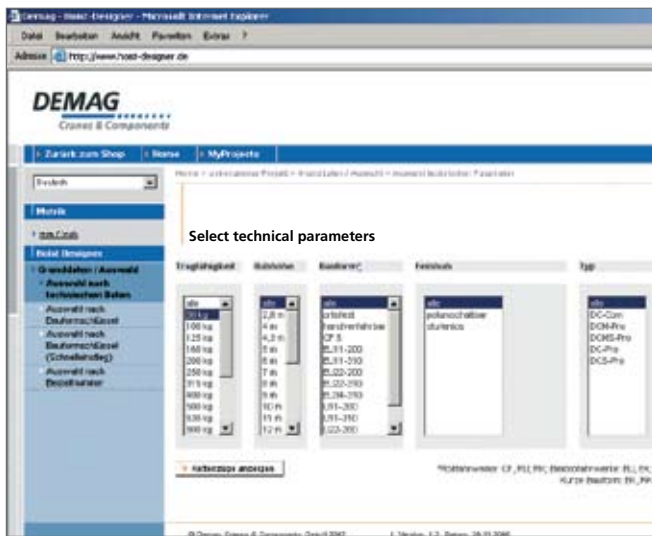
Demag - Hoist-Designer - Microsoft Internet Explorer
Datei Bearbeiten Ansicht Favoriten Extras ?
Adresse http://www.hoist-designer.de

DEMAG
Cranes & Components

Zurück zum Shop | Home | MyProjects

Deutsch

Metrik

Hoist Designer
Grunddaten / Auswahl
Auswahl nach technischen Daten
Auswahl nach Dauerwechselast
Auswahl nach Baukastensystem (Schnellauswahl)
Auswahl nach Bestellnummer

Home > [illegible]

Select technical parameters

| Tragfähigkeit | Hubhöhe | Bauform | Feinhub | Typ |
|---|---|---|---|---|
| alle | alle | alle | alle | alle |
| 50 kg | 2,8 m | ortsfest | polumschaltbar | DC-Com |
| 100 kg | 4 m | handverfahrbar | stufenlos | DCM-Pro |
| 125 kg | 4,3 m | CF 5 | | DCMS-Pro |
| 160 kg | 5 m | EU11-200 | | DC-Pro |
| 200 kg | 6 m | EU11-310 | | DCS-Pro |
| 250 kg | 7 m | EU22-200 | | |
| 315 kg | 8 m | EU22-310 | | |
| 400 kg | 9 m | EU34-310 | | |
| 500 kg | 10 m | U11-200 | | |
| 630 kg | 11 m | U11-310 | | |
| 800 kg | 12 m | U22-200 | | |

Kettenzüge anzeigen

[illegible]
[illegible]

© Demag Cranes & Components GmbH 2007 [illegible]